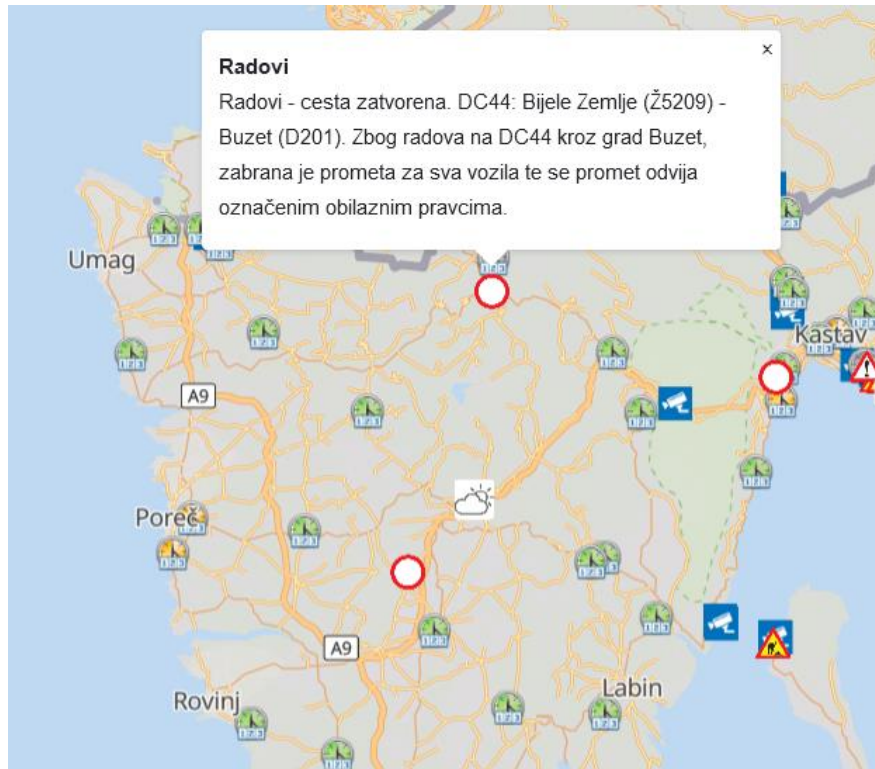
×

**Radovi**
Radovi - cesta zatvorena. DC44: Bijele Zemlje (Ž5209) - Buzet (D201). Zbog radova na DC44 kroz grad Buzet, zabrana je prometa za sva vozila te se promet odvija označenim obilaznim pravcima.

Umag
Kastav
A9
Poreč
A9
Labin
Rovinj